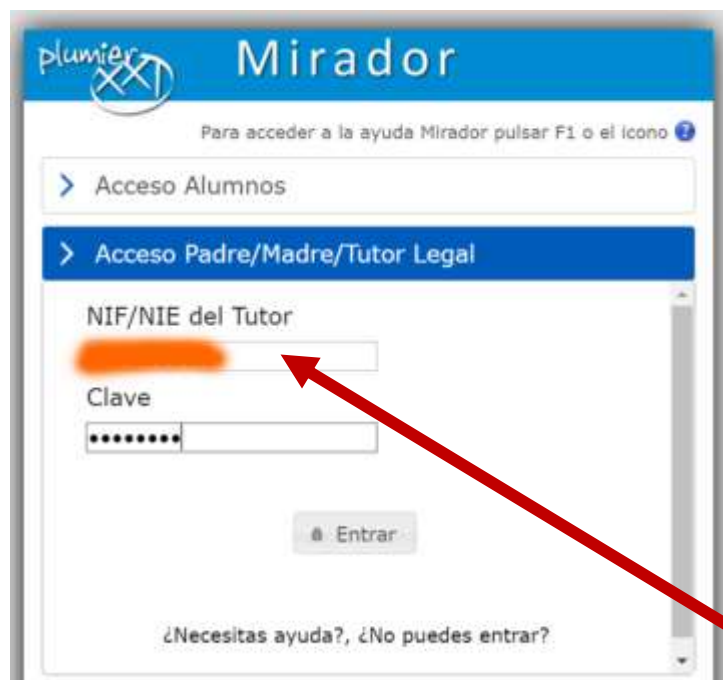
plumier XXI Mirador

Para acceder a la ayuda Mirador pulsar F1 o el icono ?

> Acceso Alumnos

> Acceso Padre/Madre/Tutor Legal

NIF/NIE del Tutor

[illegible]

Clave

•••••••••

Entrar

¿Necesitas ayuda?, ¿No puedes entrar?